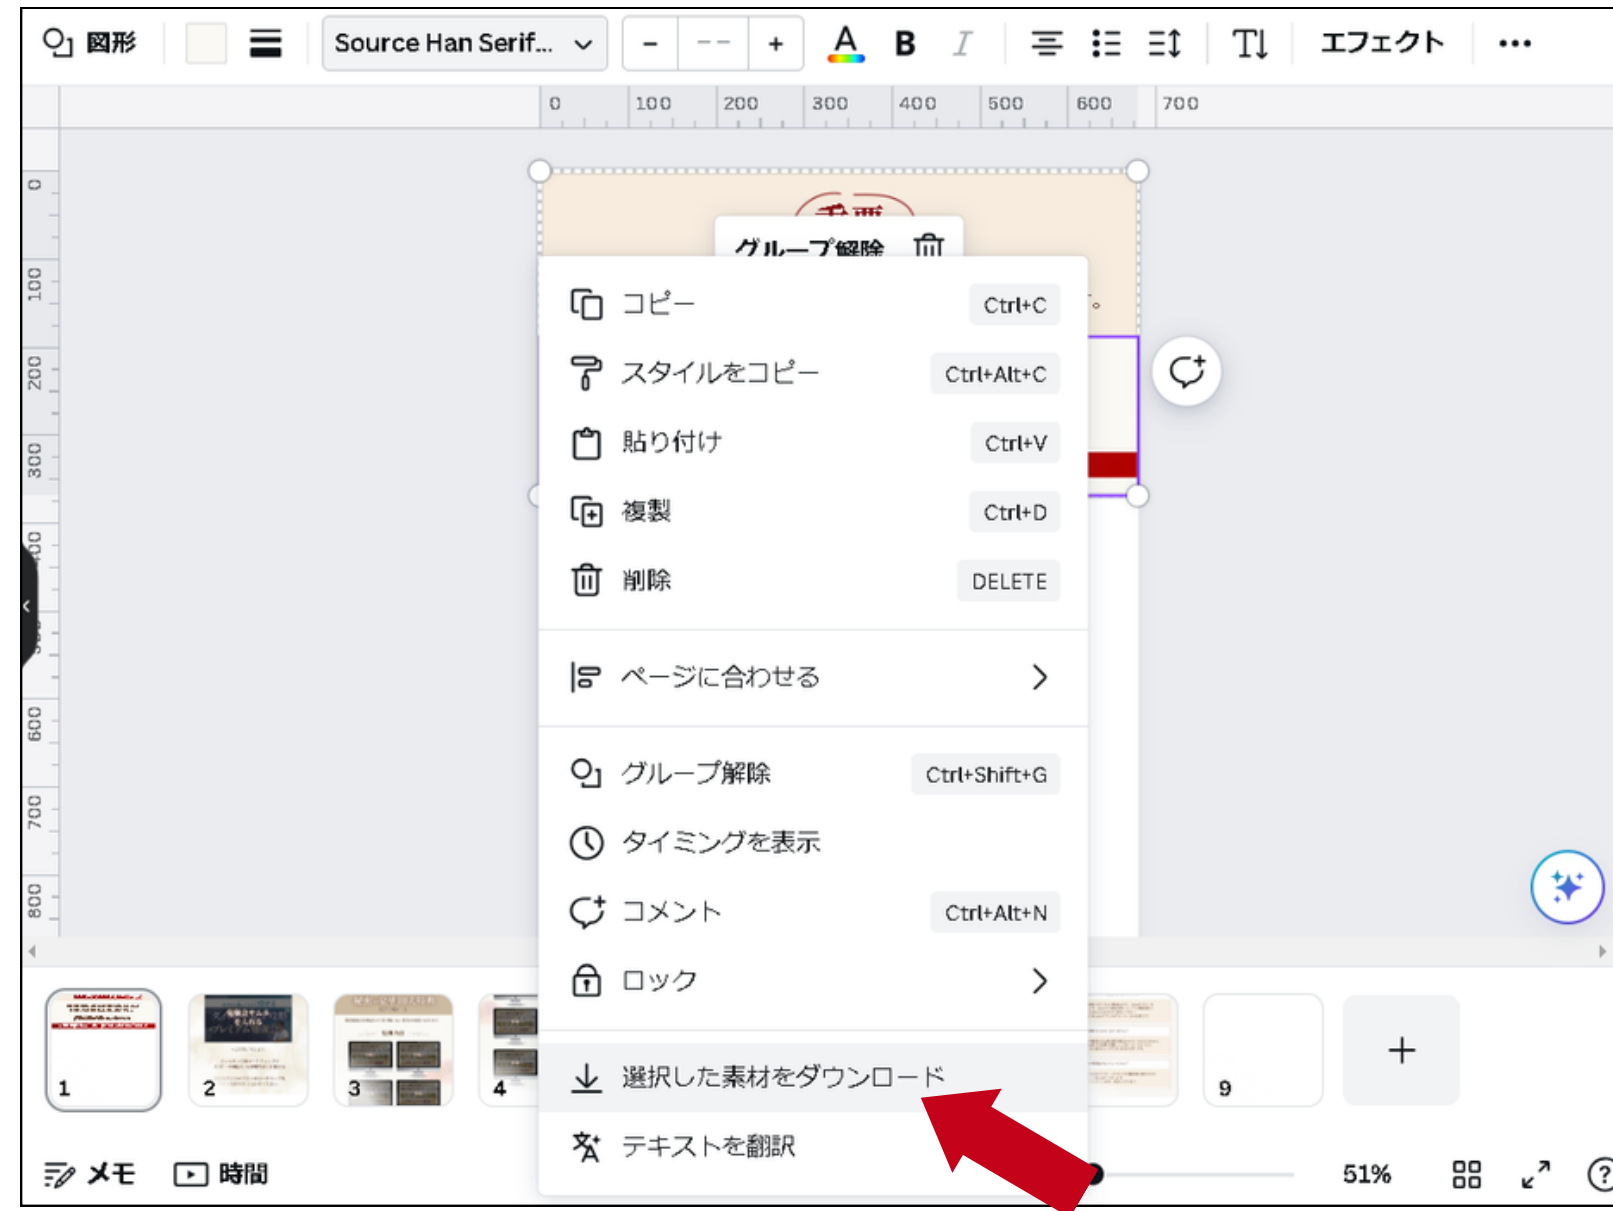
図形 Source Han Serif... – -- + A B I エフェクト •••

0 100 200 300 400 500 600 700

0 100 200 300 400 600 700 800

グループ解除

コピー Ctrl+C
スタイルをコピー Ctrl+Alt+C
貼り付け Ctrl+V
複製 Ctrl+D
削除 DELETE
ページに合わせる
グループ解除 Ctrl+Shift+G
タイミングを表示
コメント Ctrl+Alt+N
ロック
選択した素材をダウンロード
テキストを翻訳

1 2 3 4 9 +

メモ 時間 51% ?